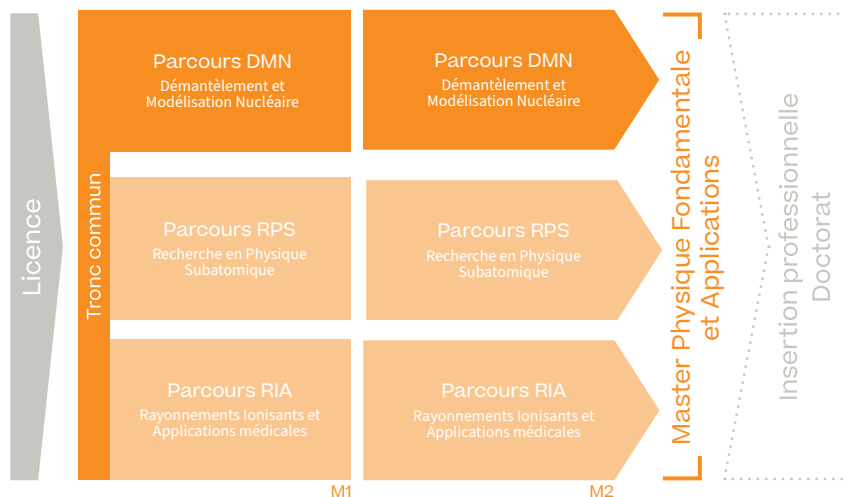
Licence

Tronc commun

Parcours DMN
Démantèlement et Modélisation Nucléaire

Parcours RPS
Recherche en Physique Subatomique

Parcours RIA
Rayonnements Ionisants et Applications médicales

M1

Parcours DMN
Démantèlement et Modélisation Nucléaire

Parcours RPS
Recherche en Physique Subatomique

Parcours RIA
Rayonnements Ionisants et Applications médicales

M2

Master Physique Fondamentale et Applications

Insertion professionnelle
Doctorat